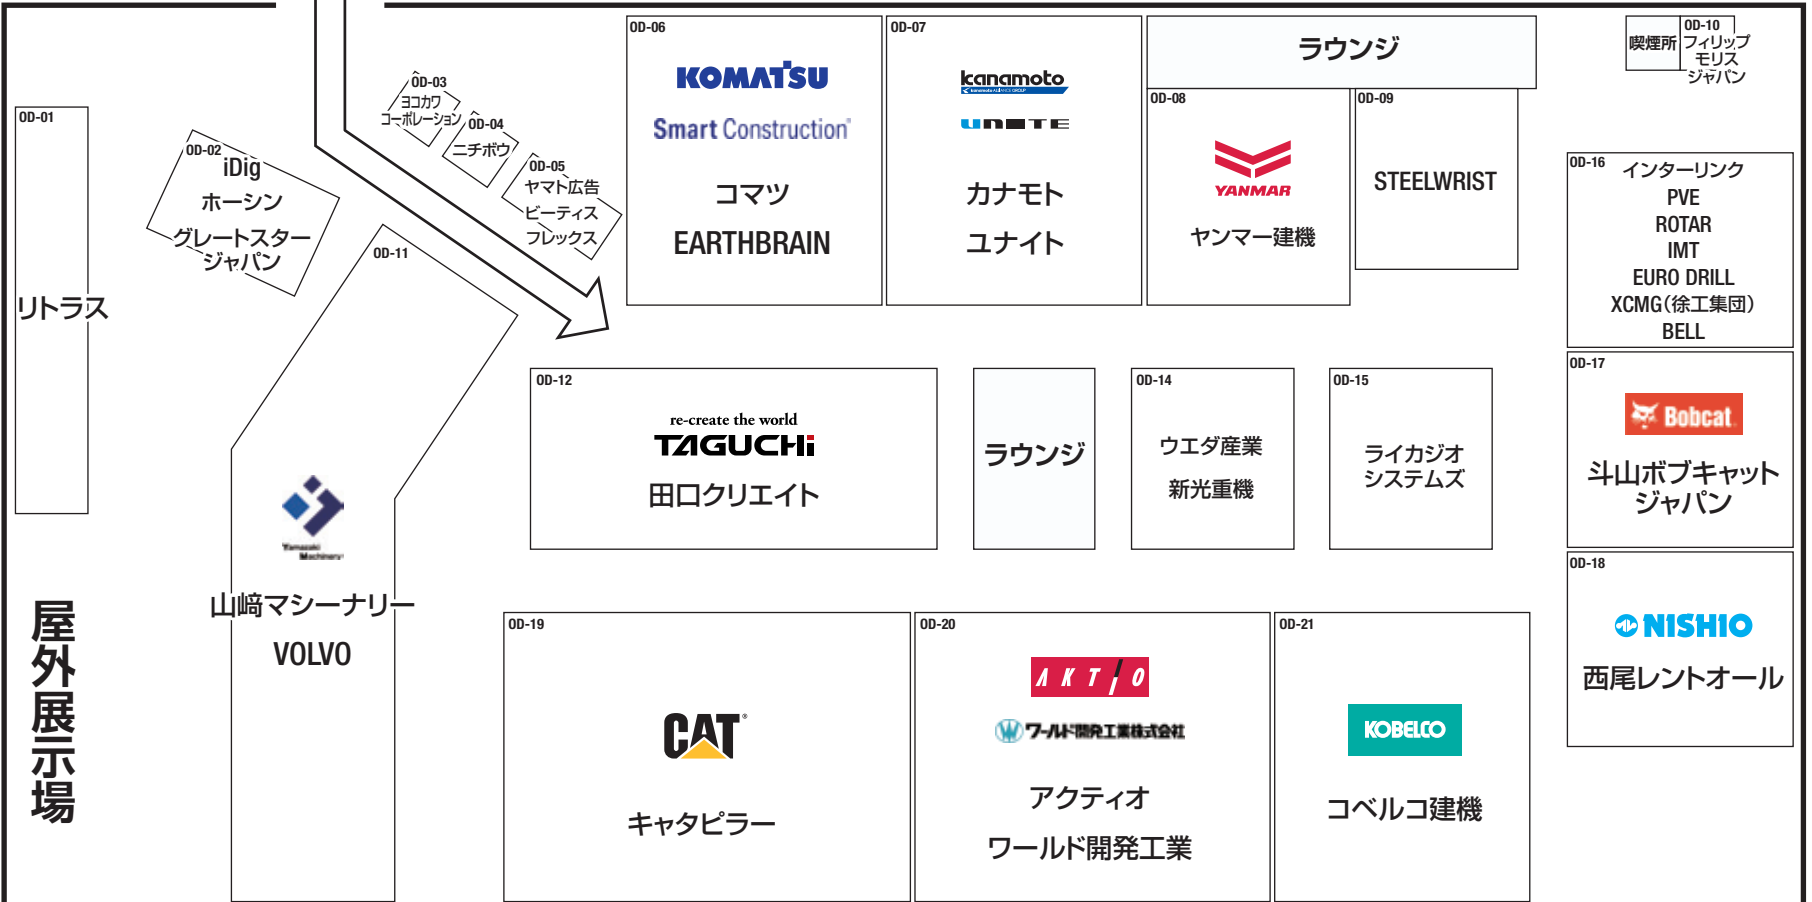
OD-01
リトラス

OD-02
iDig
ホーシン
グレートスター
ジャパン

OD-03
ヨコカワ
コーポレーション

OD-04
ニチボウ

OD-05
ヤマト広告
ビーティス
フレックス

OD-11
Yamazaki Machinery
山﨑マシーナリー
VOLVO

屋外展示場

OD-06
KOMATSU
Smart Construction
コマツ
EARTHBRAIN

OD-07
kanamoto
UNITE
カナモト
ユナイト

ラウンジ

OD-08
YANMAR
ヤンマー建機

OD-09
STEELWRIST

喫煙所
OD-10
フィリップ
モリス
ジャパン

OD-16
インターリンク
PVE
ROTAR
IMT
EURO DRILL
XCMG（徐工集団）
BELL

OD-12
re-create the world
TAGUCHi
田口クリエイト

ラウンジ

OD-14
ウエダ産業
新光重機

OD-15
ライカジオ
システムズ

OD-17
Bobcat
斗山ボブキャット
ジャパン

OD-18
NISHIO
西尾レントオール

OD-19
CAT
キャタピラー

OD-20
AKTIO
ワールド開発工業株式会社
アクティオ
ワールド開発工業

OD-21
KOBELCO
コベルコ建機